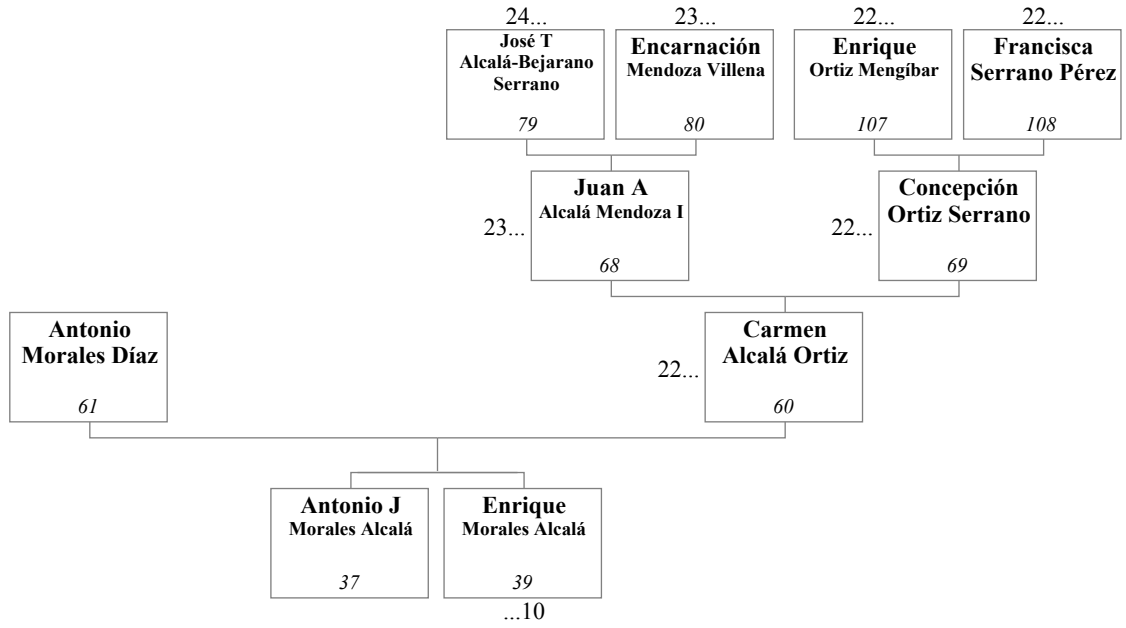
24...
José T
Alcalá-Bejarano Serrano
79

23...
Encarnación
Mendoza Villena
80

22...
Enrique
Ortiz Mengíbar
107

22...
Francisca
Serrano Pérez
108

23...
Juan A
Alcalá Mendoza I
68

22...
Concepción
Ortiz Serrano
69

Antonio
Morales Díaz
61

22...
Carmen
Alcalá Ortiz
60

Antonio J
Morales Alcalá
37

Enrique
Morales Alcalá
39
...10